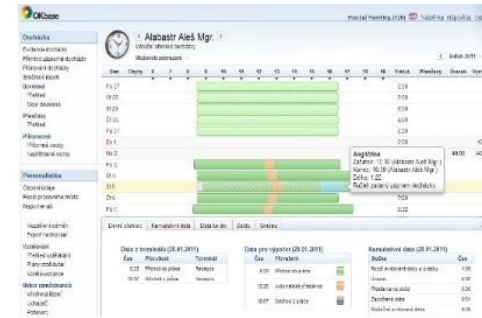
OKbase

Prostaf Pomitting (CUR) Nápověda Odhlásit

Docházka
Evidence docházky
Přehled záznamů docházky
Plánování docházky
Kalendář akcí
Dovolené
Přehled
Stav dovolené
Přesčasy
Přehled
Přesčasové
Přesčasové osoby
Nepřítomné osoby

Personalistika
Osobní údaje
Popis pracovního místa
Hodnocení

Kvalifikace
Kvalifikace
Vzdělávání
Přehled vzdělávání
Plány vzdělávání
Vzdělávací akce
Nábor zaměstnanců
Výběrová řízení
Uchazeči
Pozvánky

< Alabastr Aleš Mgr. >
Vedoucí oddělení docházky
Vedoucí oddělení

< Leden 2011 >

| Den | Chyby | 0 | 7 | 8 | 9 | 10 | 11 | 12 | 13 | 14 | 15 | 16 | 17 | 18 | 19 | Celkem | Přesčasy | Dovolená |
|---|---|---|---|---|---|---|---|---|---|---|---|---|---|---|---|---|---|---|
| Po 27 | | | | | | | | | | | | | | | | 0:00 | | |
| Út 28 | | | | | | | | | | | | | | | | 0:00 | | |
| St 29 | | | | | | | | | | | | | | | | 0:00 | | |
| Čt 30 | | | | | | | | | | | | | | | | 0:00 | | |
| Pá 31 | | | | | | | | | | | | | | | | 0:00 | | |
| So 1 | | | | | | | | | | | | | | | | | | |
| Ne 2 | | | | | | | | | | | | | | | | | 40:00 | |
| Po 3 | | | | | | | | | | | | | | | | | | |
| Út 4 | | | | | | | | | | | | | | | | | | |
| St 5 | | | | | | | | | | | | | | | | | | |
| Čt 6 | | | | | | | | | | | | | | | | 7:00 | | |
| Pá 7 | | | | | | | | | | | | | | | | 0:00 | | |

Angličtina
Začátek: 13:30 (Alabastr Aleš Mgr.)
Konec: 16:30 (Alabastr Aleš Mgr.)
Délka: 1:22
Ruční zadaný záznam docházky

Denní přehled | Kumulativní data | Data za den | Sváto | Směny

Data z terminálů (28.01.2011)
| Čas | Přerušení | Terminál |
|---|---|---|
| 8:23 | Příchod do práce | Recepce |
| 16:07 | Odchod z práce | Recepce |

Data pro výpočet (28.01.2011)
| Čas | Přerušení | |
|---|---|---|
| 8:00 | Příchod do práce | |
| 12:00 | Automatická přestávka | |
| 16:07 | Odchod z práce | |

Kumulativní data (28.01.2011)
| Složka | Čas |
|---|---|
| Fond pracovní doby | 8:00 |
| Celkem | 8:00 |
| Přestávky | 0:30 |
| Započtená doba | 0:00 |
| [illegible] | 0:00 |